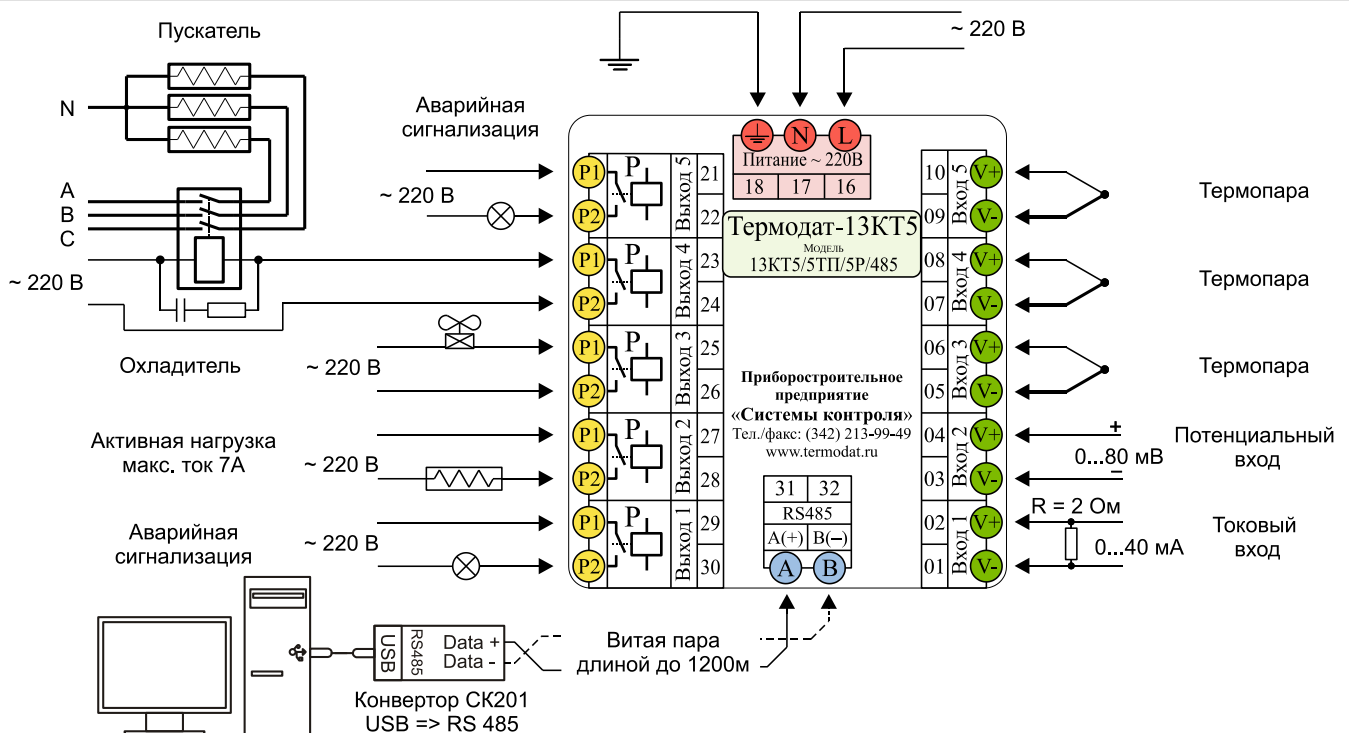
Пускатель

N

A
B
C

~ 220 В

Охладитель

Аварийная сигнализация

~ 220 В

~ 220 В

Активная нагрузка макс. ток 7А

~ 220 В

Аварийная сигнализация

~ 220 В

~ 220 В

N L

Питание ~ 220В

| 18 | 17 | 16 |
|---|---|---|

Термодат-13КТ5
Модель
13КТ5/5ТП/5Р/485

P1 P2 Р Выход 5 21 22
P1 P2 Р Выход 4 23 24
P1 P2 Р Выход 3 25 26
P1 P2 Р Выход 2 27 28
P1 P2 Р Выход 1 29 30

Приборостроительное предприятие
«Системы контроля»
Тел./факс: (342) 213-99-49
www.termodat.ru

| 31 | 32 |
|---|---|
| RS485 | |
| A(+) | B(–) |

A B

10 V+ Вход 5 09 V-
08 V+ Вход 4 07 V-
06 V+ Вход 3 05 V-
04 V+ Вход 2 03 V-
02 V+ Вход 1 01 V-

Термопара

Термопара

Термопара

+
0...80 мВ
–

Потенциальный вход

R = 2 Ом
0...40 мА

Токовый вход

USB RS485 Data + Data -

Витая пара длиной до 1200м

Конвертор СК201
USB => RS 485